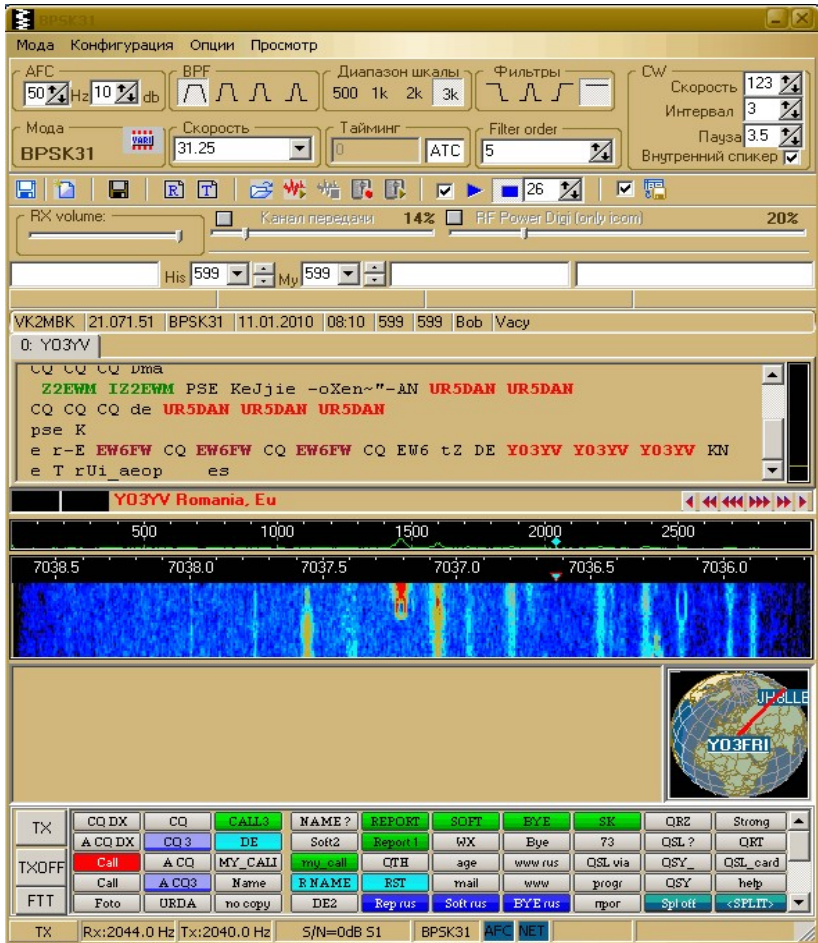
BPSK31

Мода Конфигурация Опции Просмотр

AFC 50 Hz 10 db
BPF
Диапазон шкалы 500 1k 2k 3k
Фильтры
CW Скорость 123 Интервал 3 Пауза 3.5 Внутренний спикер
Мода BPSK31
VARI
Скорость 31.25
Тайминг 0 ATC
Filter order 5

26

RX volume:
Канал передачи 14%
RF Power Digi (only icom) 20%

His 599 My 599

VK2MBK 21.071.51 BPSK31 11.01.2010 08:10 599 599 Bob Vacy
0: YO3YV

CQ CQ CQ Dma
Z2EWM IZ2EWM PSE KeJjie -oXen~"-AN UR5DAN UR5DAN
CQ CQ CQ de UR5DAN UR5DAN UR5DAN
pse K
e r-E EW6FW CQ EW6FW CQ EW6FW CQ EW6 tZ DE YO3YV YO3YV YO3YV KN
e T rUi_aeop es

YO3YV Romania, Eu

500 1000 1500 2000 2500
7038.5 7038.0 7037.5 7037.0 7036.5 7036.0

JH8LLE
YO3FRI

TX
TXOFF
FTT

| CQ DX | CQ | CALL3 | NAME ? | REPORT | SOFT | BYE | SK | QRZ | Strong |
|---|---|---|---|---|---|---|---|---|---|
| A CQ DX | CQ 3 | DE | Soft2 | Report 1 | WX | Bye | 73 | QSL ? | QRT |
| Call | A CQ | MY_CALl | my_call | QTH | age | www rus | QSL via | QSY_ | QSL_card |
| Call | A CQ3 | Name | R NAME | RST | mail | www | progr | QSY | help |
| Foto | URDA | no copy | DE2 | Rep rus | Soft rus | BYE rus | rpor | Spl off | <SPLIT> |

TX Rx:2044.0 Hz Tx:2040.0 Hz S/N=0dB S1 BPSK31 AFC NET